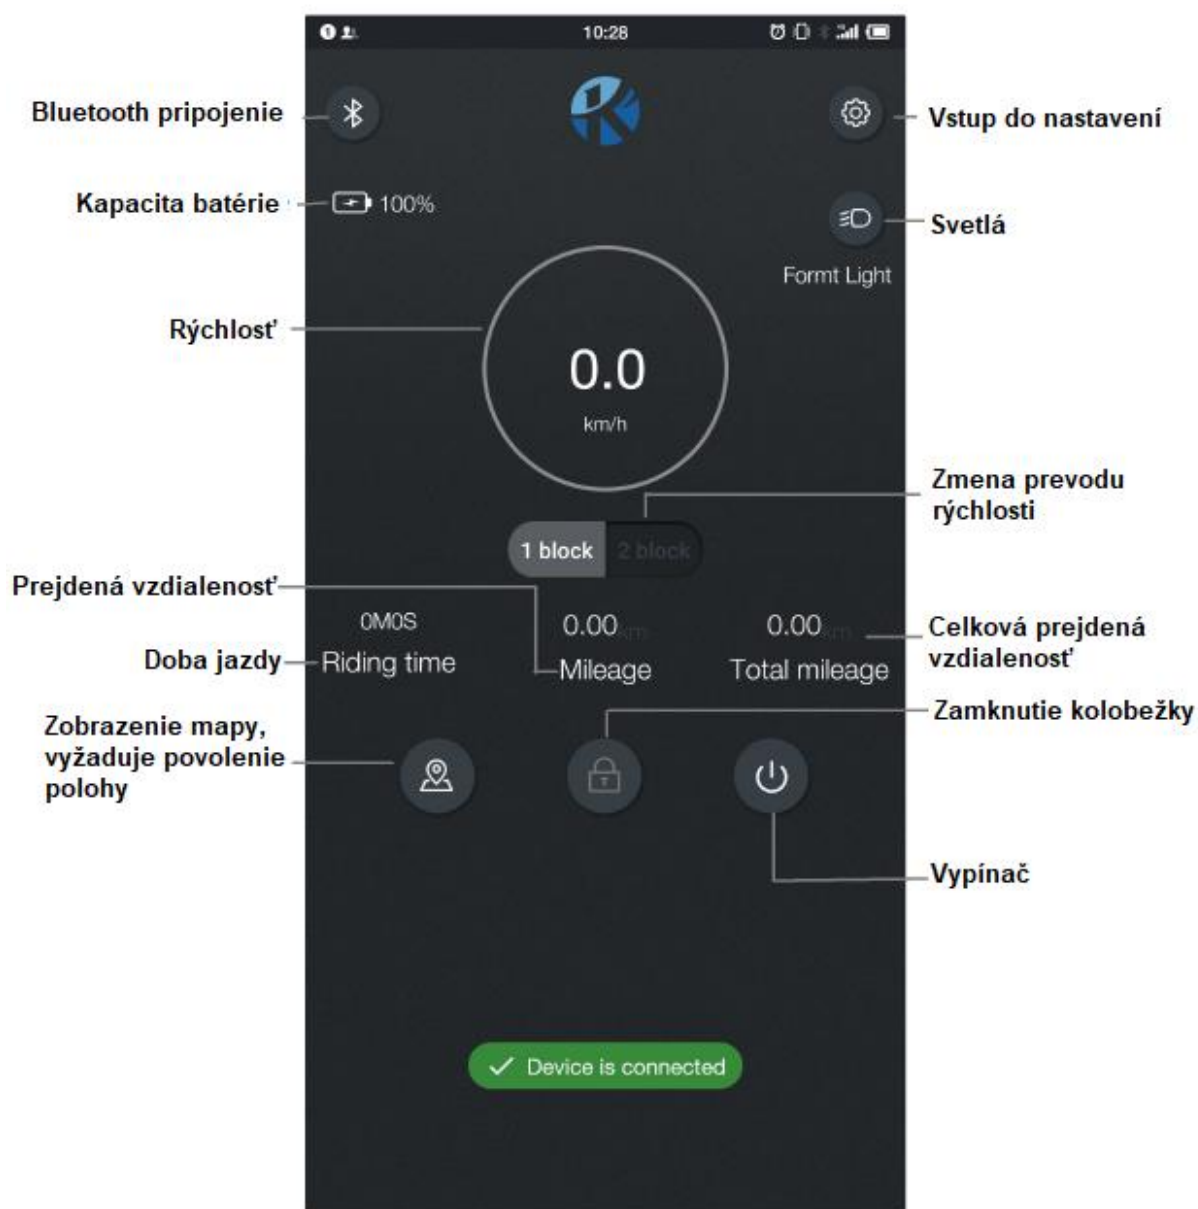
10:28

Bluetooth pripojenie

Vstup do nastavení

Kapacita batérie

100%

Svetlá

Formt Light

Rýchlosť

0.0

km/h

Zmena prevodu rýchlosti

1 block

2 block

Prejdená vzdialenosť

0M0S

0.00km

0.00km

Celková prejdená vzdialenosť

Doba jazdy

Riding time

Mileage

Total mileage

Zobrazenie mapy, vyžaduje povolenie polohy

Zamknutie kolobežky

Vypínač

Device is connected